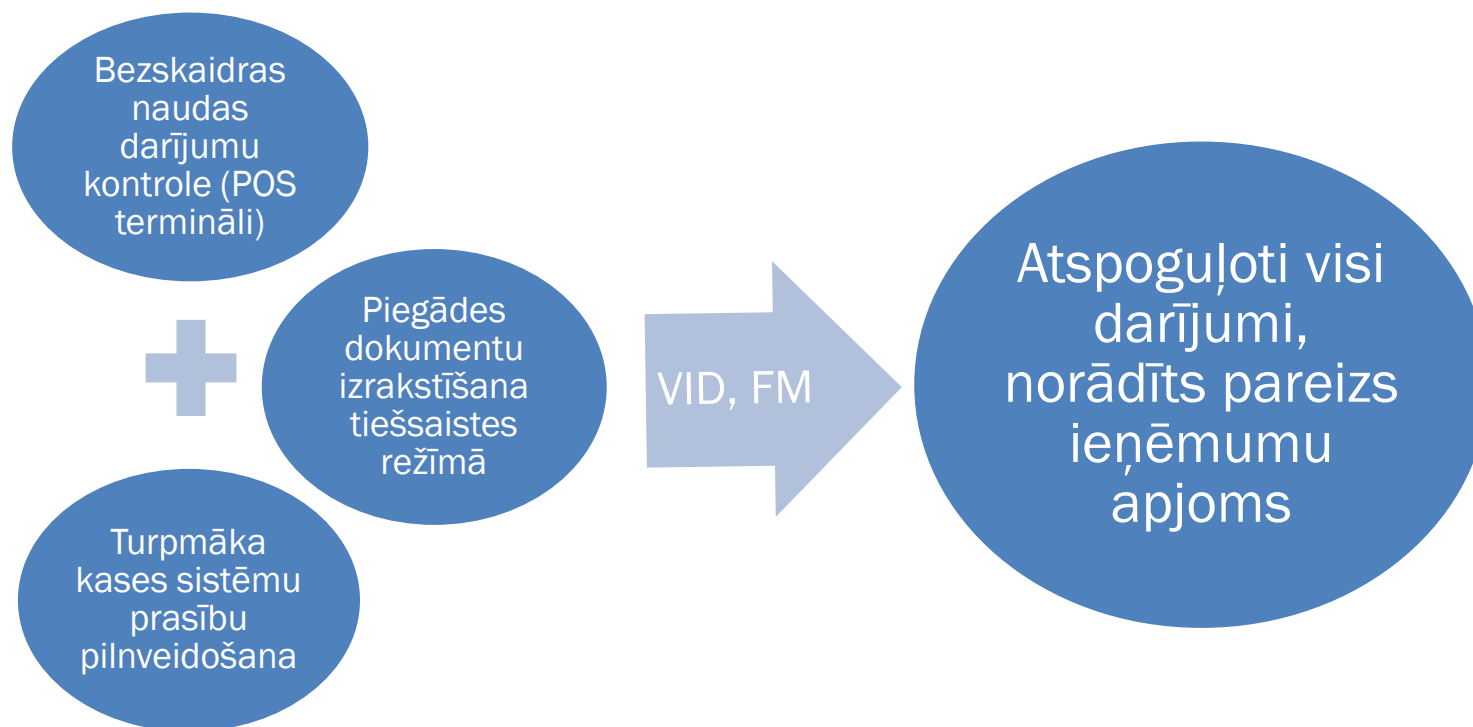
Bezskaidras naudas darījumu kontrole (POS termināli)

Piegādes dokumentu izrakstīšana tiešsaistes režīmā

Turpmāka kases sistēmu prasību pilnveidošana

VID, FM

Atspoguļoti visi darījumi, norādīts pareizs ieņēmumu apjoms